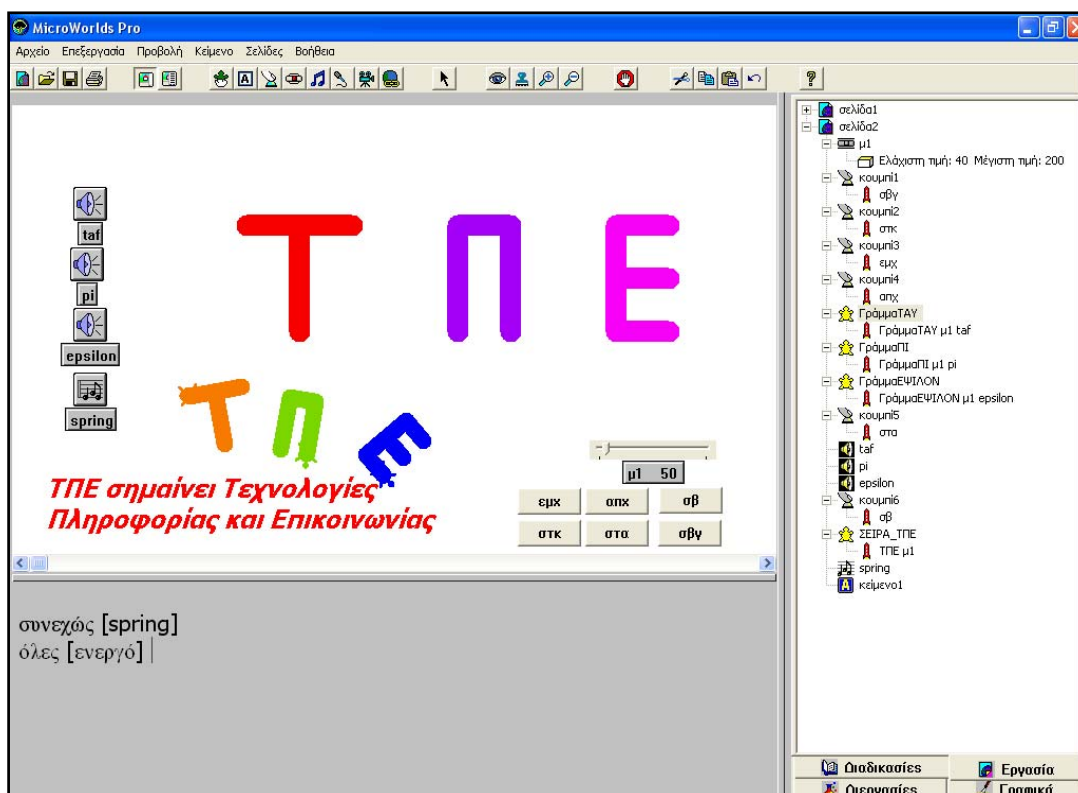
MicroWorlds Pro

Αρχείο Επεξεργασία Προβολή Κείμενο Σελίδες Βοήθεια

taf
pi
epsilon
spring

ΤΠΕ

ΤΠΕ

ΤΠΕ σημαίνει Τεχνολογίες Πληροφορίας και Επικοινωνίας

μ1 50

εμχ απχ σβ
στκ στα σβγ

συνεχώς [spring]
όλες [ενεργό]

σελίδα1
σελίδα2
μ1
Ελάχιστη τιμή: 40 Μέγιστη τιμή: 200
κουμπί1
σβγ
κουμπί2
στκ
κουμπί3
εμχ
κουμπί4
απχ
ΓράμμαΤΑΥ
ΓράμμαΤΑΥ μ1 taf
ΓράμμαΠΙ
ΓράμμαΠΙ μ1 pi
ΓράμμαΕΨΙΛΟΝ
ΓράμμαΕΨΙΛΟΝ μ1 epsilon
κουμπί5
στα
taf
pi
epsilon
κουμπί6
σβ
ΣΕΙΡΑ_ΤΠΕ
ΤΠΕ μ1
spring
κείμενο1

Διαδικασίες
Εργασία
Οι εντολές
Γραφικά